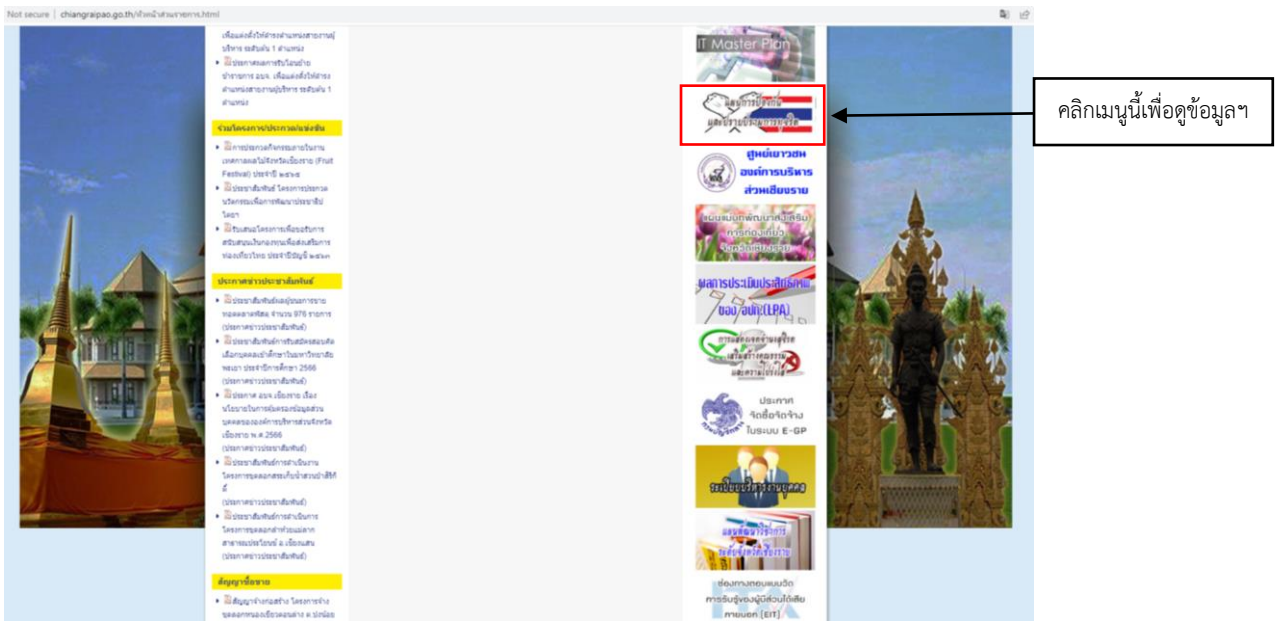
Not secure | chiangraipao.go.th/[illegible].html

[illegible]
• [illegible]

ร่วมโครงการ/ประกวด/แข่งขัน
• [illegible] (Fruit Festival) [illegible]
• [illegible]
• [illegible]

ประกาศข่าวประชาสัมพันธ์
• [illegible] 976 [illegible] (ประกาศข่าวประชาสัมพันธ์)
• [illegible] 2566 (ประกาศข่าวประชาสัมพันธ์)
• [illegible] 2566 (ประกาศข่าวประชาสัมพันธ์)
• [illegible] (ประกาศข่าวประชาสัมพันธ์)
• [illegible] (ประกาศข่าวประชาสัมพันธ์)

สัญญาซื้อขาย
• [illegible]

IT Master Plan

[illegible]

ศูนย์เยาวชน องค์การบริหารส่วนเชียงราย

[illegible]

ผลการประเมินประสิทธิภาพของ อปท. (LPA)

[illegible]

ประกาศ จัดซื้อจัดจ้าง ในระบบ E-GP

ระเบียบบริหารงานบุคคล

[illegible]

ช่องทางตอบแบบวัดการรับรู้ของผู้มีส่วนได้เสียภายนอก (EIT)

คลิกเมนูนี้เพื่อดูข้อมูลฯ